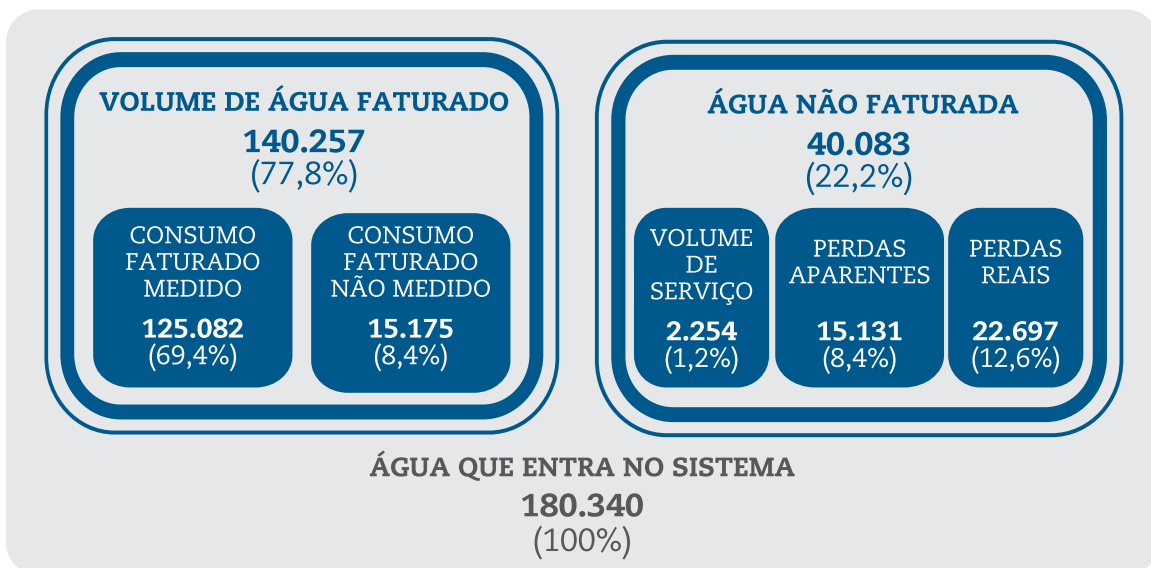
VOLUME DE ÁGUA FATURADO
140.257
(77,8%)

CONSUMO FATURADO MEDIDO
125.082
(69,4%)

CONSUMO FATURADO NÃO MEDIDO
15.175
(8,4%)

ÁGUA NÃO FATURADA
40.083
(22,2%)

VOLUME DE SERVIÇO
2.254
(1,2%)

PERDAS APARENTES
15.131
(8,4%)

PERDAS REAIS
22.697
(12,6%)

ÁGUA QUE ENTRA NO SISTEMA
180.340
(100%)